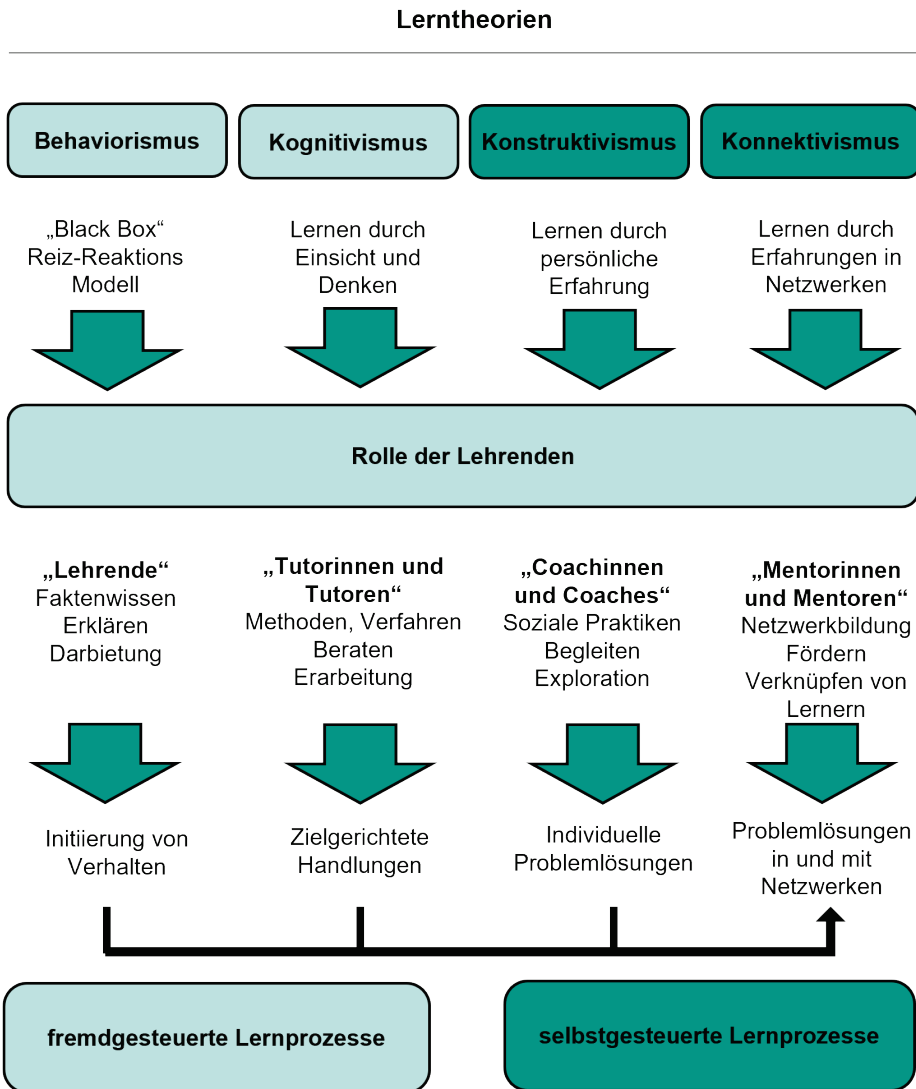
Lerntheorien

Behaviorismus

Kognitivismus

Konstruktivismus

Konnektivismus

„Black Box“ Reiz-Reaktions Modell

Lernen durch Einsicht und Denken

Lernen durch persönliche Erfahrung

Lernen durch Erfahrungen in Netzwerken

Rolle der Lehrenden

**„Lehrende“**
Faktenwissen
Erklären
Darbietung

**„Tutorinnen und Tutoren“**
Methoden, Verfahren
Beraten
Erarbeitung

**„Coachinnen und Coaches“**
Soziale Praktiken
Begleiten
Exploration

**„Mentorinnen und Mentoren“**
Netzwerkbildung
Fördern
Verknüpfen von Lernern

Initiierung von Verhalten

Zielgerichtete Handlungen

Individuelle Problemlösungen

Problemlösungen in und mit Netzwerken

fremdgesteuerte Lernprozesse

selbstgesteuerte Lernprozesse